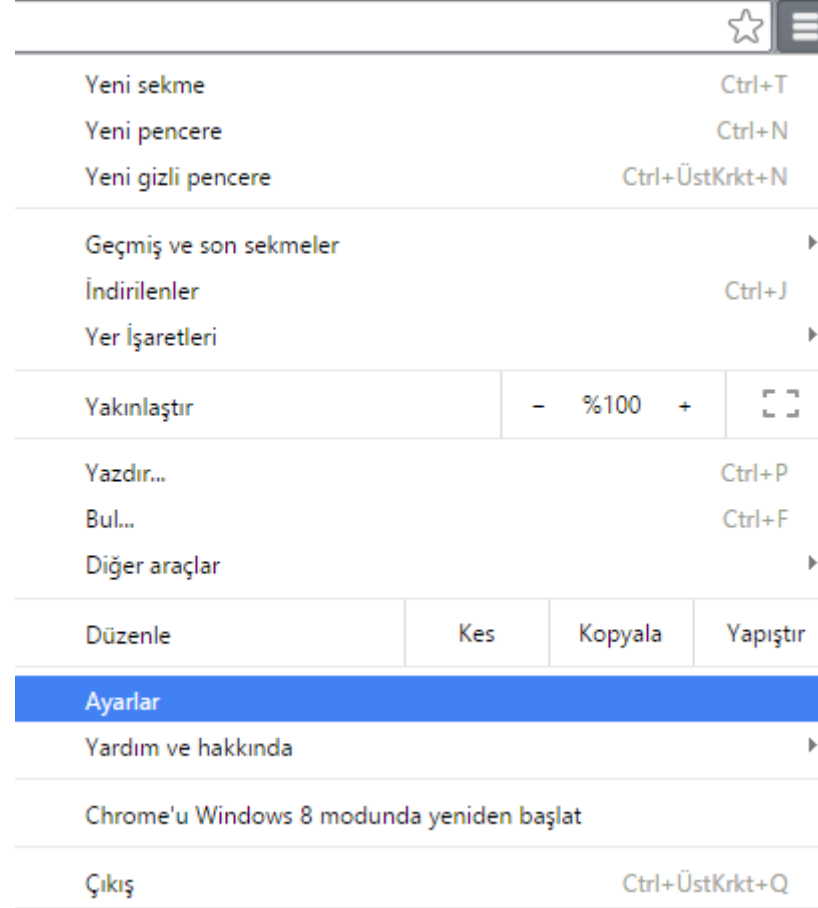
Yeni sekme Ctrl+T
Yeni pencere Ctrl+N
Yeni gizli pencere Ctrl+ÜstKrkt+N

Geçmiş ve son sekmeler
İndirilenler Ctrl+J
Yer İşaretleri

Yakınlaştır – %100 +

Yazdır... Ctrl+P
Bul... Ctrl+F
Diğer araçlar

Düzenle Kes Kopyala Yapıştır

Ayarlar
Yardım ve hakkında

Chrome'u Windows 8 modunda yeniden başlat

Çıkış Ctrl+ÜstKrkt+Q